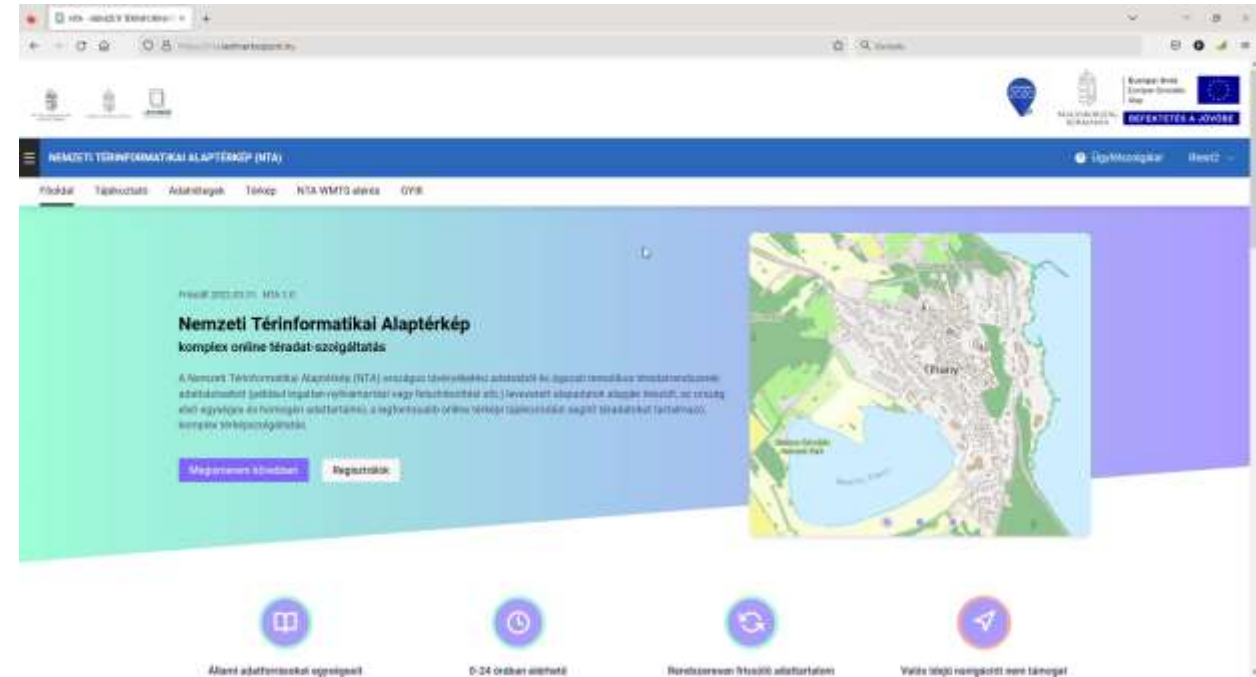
NTA - Nemzeti Térinformatikai ×

Európai Unió
Európai Szociális
Alap

BEFEKTETÉS A JÖVŐBE

NEMZETI TÉRINFORMATIKAI ALAPTÉRKÉP (NTA)

Ügyfélszolgálat

Főoldal Tájékoztató Adatkészletek Térkép NTA WMTS elérés GYIK

Frissítve: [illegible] NTA 1.0

Nemzeti Térinformatikai Alaptérkép

komplex online téradat-szolgáltatás

A Nemzeti Térinformatikai Alaptérkép (NTA) országos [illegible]

Megnyitom böngészőben Regisztrálok

Tihany

Állami adatforrásokat egységesít

0-24 órában elérhető

Rendszeresen frissülő adattartalom

Valós idejű navigációt nem támogat